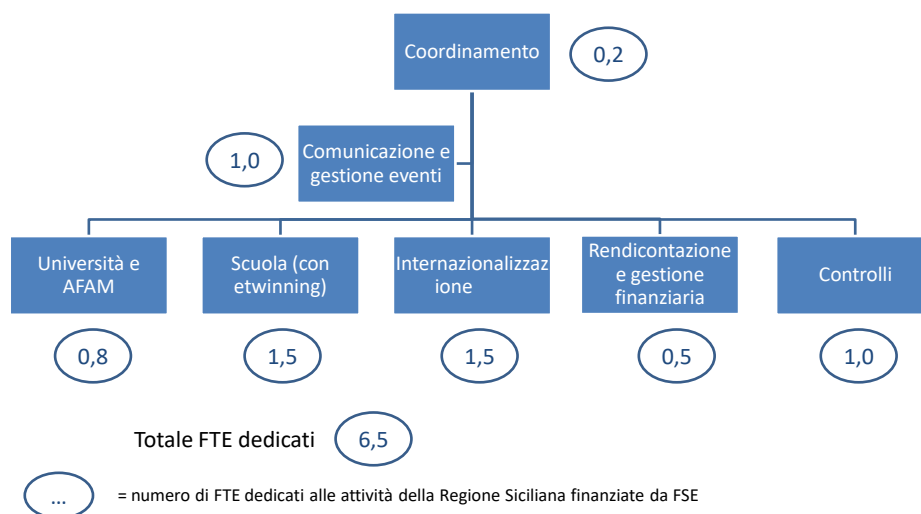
Coordinamento

0,2

1,0

Comunicazione e gestione eventi

Università e AFAM

Scuola (con etwinning)

Internazionalizzazione

Rendicontazione e gestione finanziaria

Controlli

0,8

1,5

1,5

0,5

1,0

Totale FTE dedicati

6,5

...

= numero di FTE dedicati alle attività della Regione Siciliana finanziate da FSE